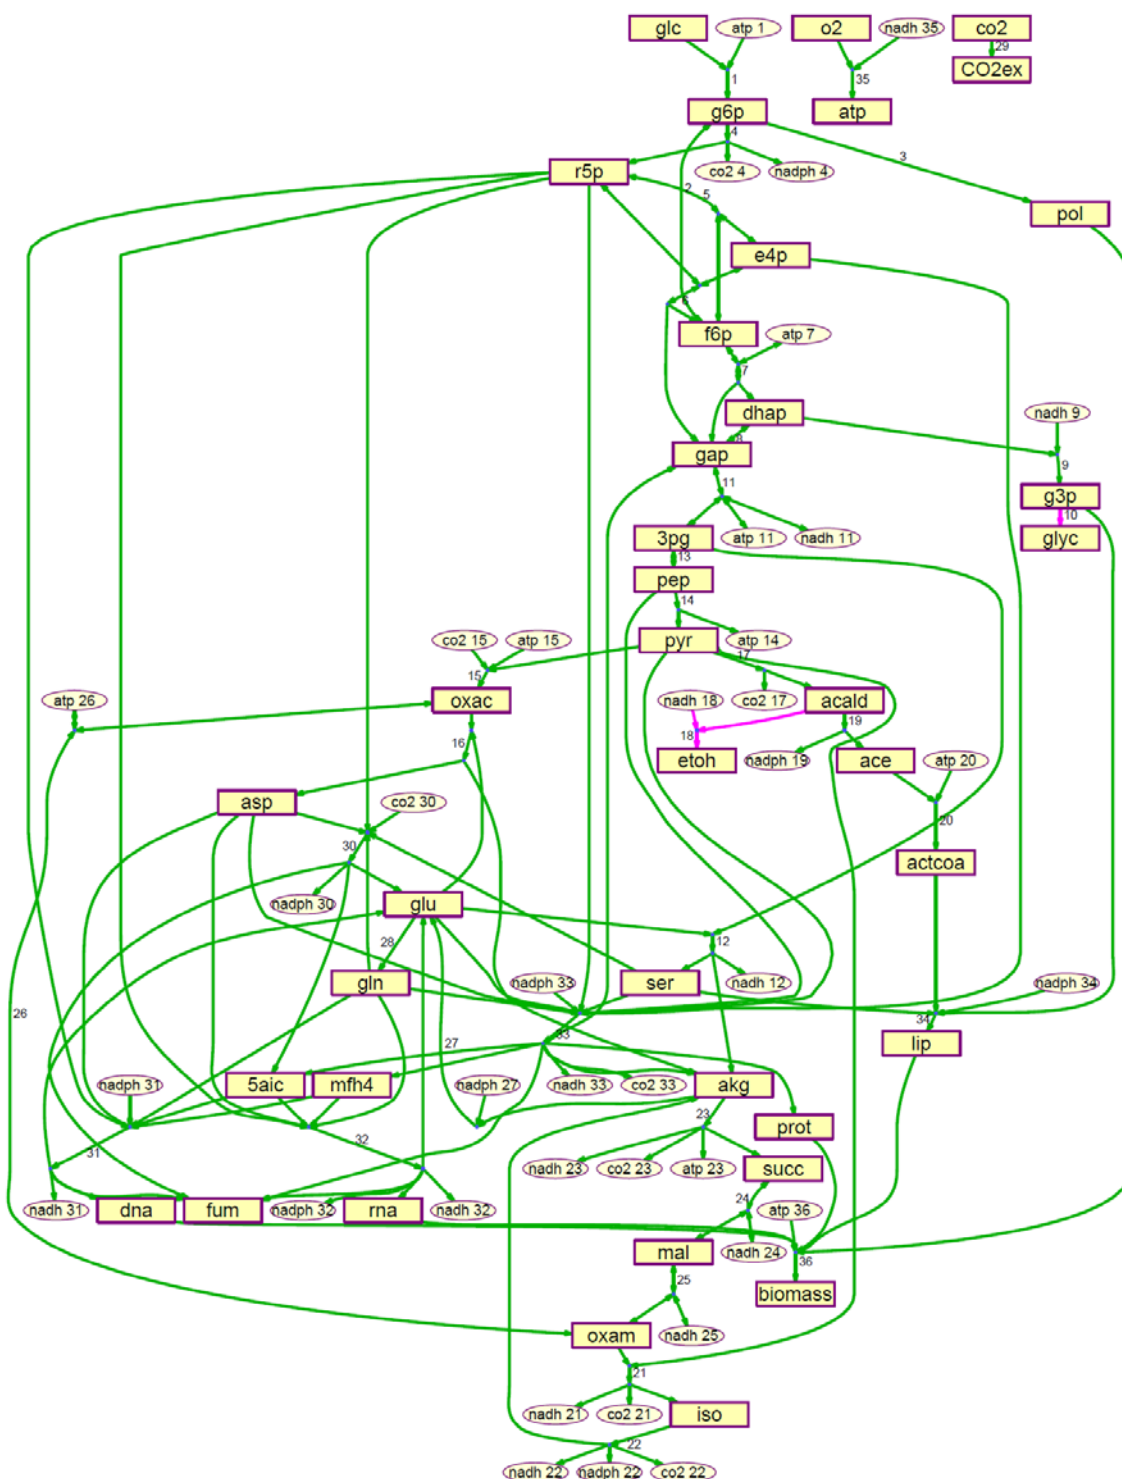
glc atp 1 o2 nadh 35 co2
29
CO2ex
1
35
g6p atp
4
3
r5p co2 4 nadph 4
2 5
pol
e4p
6
f6p atp 7
7
dhap
nadh 9
8
gap
9
11
g3p
10
3pg atp 11 nadh 11 glyc
13
pep
14
co2 15 atp 15
pyr atp 14
15 17
atp 26
oxac
nadh 18 co2 17 acald
19
18
16
etoh nadph 19 ace atp 20
asp co2 30
20
30
actcoa
nadph 30
glu
12
28
nadph 33 ser nadh 12 nadph 34
gln
26
34
33
lip
27
5aic mfh4
nadph 31 nadph 27 nadh 33 co2 33 akg
23
prot
32
31
nadh 23 co2 23 atp 23 succ
24
nadh 31 dna fum nadph 32 rna nadh 32 atp 36
mal nadh 24 36
25
biomass
oxam nadh 25
21
nadh 21 co2 21 iso
22
nadh 22 nadph 22 co2 22